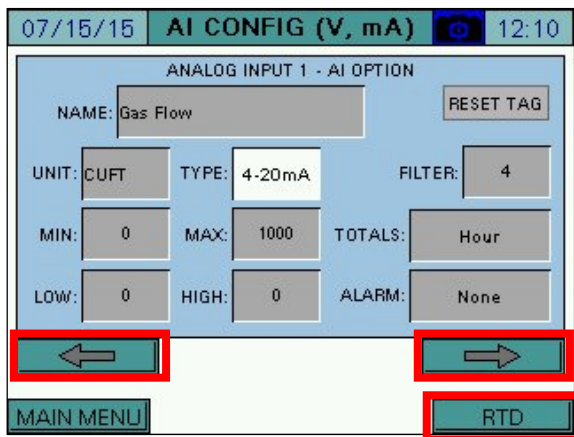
07/15/15 AI CONFIG (V, mA) 12:10

ANALOG INPUT 1 - AI OPTION

NAME: Gas Flow

RESET TAG

UNIT: CUFT

TYPE: 4-20mA

FILTER: 4

MIN: 0

MAX: 1000

TOTALS: Hour

LOW: 0

HIGH: 0

ALARM: None

MAIN MENU

RTD